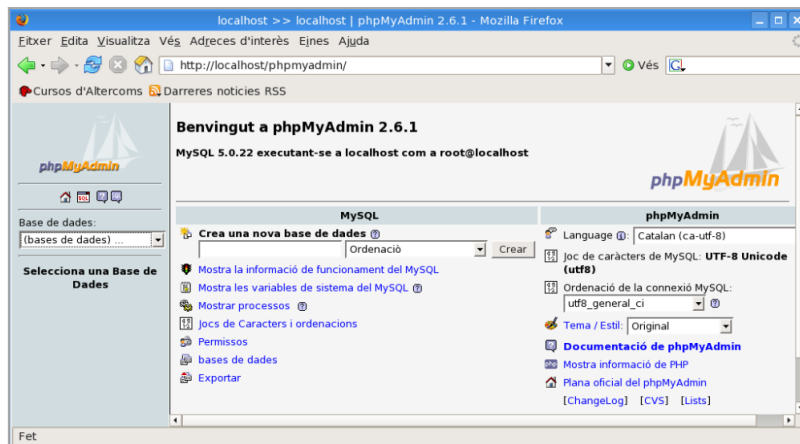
localhost >> localhost | phpMyAdmin 2.6.1 - Mozilla Firefox

Fitxer Edita Visualitza Vés Adreces d'interès Eines Ajuda

http://localhost/phpmyadmin/

Vés

Cursos d'Altercoms Darreres noticies RSS

phpMyAdmin

Base de dades:

(bases de dades) ...

Selecciona una Base de Dades

Benvingut a phpMyAdmin 2.6.1

MySQL 5.0.22 executant-se a localhost com a root@localhost

phpMyAdmin

MySQL

Crea una nova base de dades

Ordenaciò

Crear

Mostra informació de funcionament del MySQL

Mostra les variables de sistema del MySQL

Mostrar processos

Jocs de Caracters i ordenacions

Permissos

bases de dades

Exportar

phpMyAdmin

Language: Catalan (ca-utf-8)

Joc de caràcters de MySQL: UTF-8 Unicode (utf8)

Ordenació de la connexió MySQL:

utf8_general_ci

Tema / Estil: Original

Documentació de phpMyAdmin

Mostra informació de PHP

Plana oficial del phpMyAdmin

[ChangeLog] [CVS] [Lists]

Fet